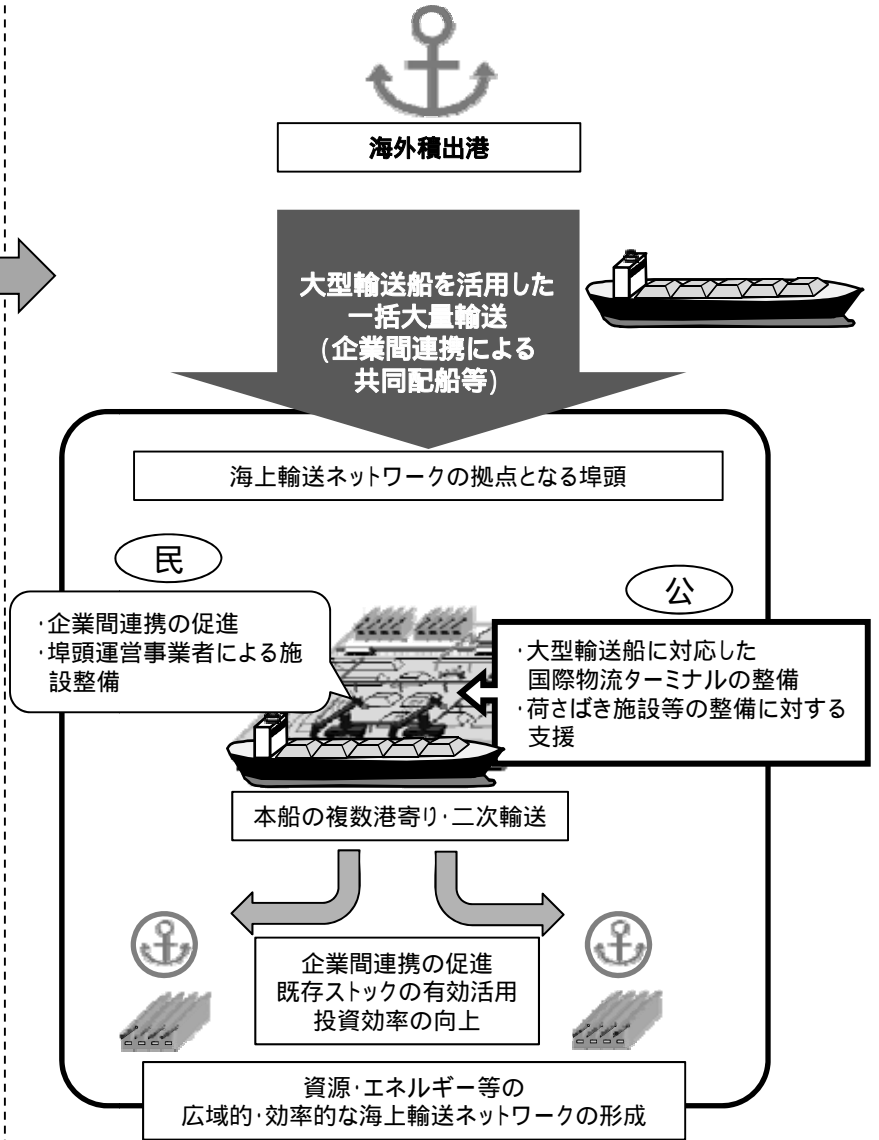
海外積出港

大型輸送船を活用した
一括大量輸送
(企業間連携による
共同配船等)

海上輸送ネットワークの拠点となる埠頭

民

公

·企業間連携の促進
·埠頭運営事業者による施設整備

·大型輸送船に対応した
国際物流ターミナルの整備
·荷さばき施設等の整備に対する
支援

本船の複数港寄り·二次輸送

企業間連携の促進
既存ストックの有効活用
投資効率の向上

資源·エネルギー等の
広域的·効率的な海上輸送ネットワークの形成